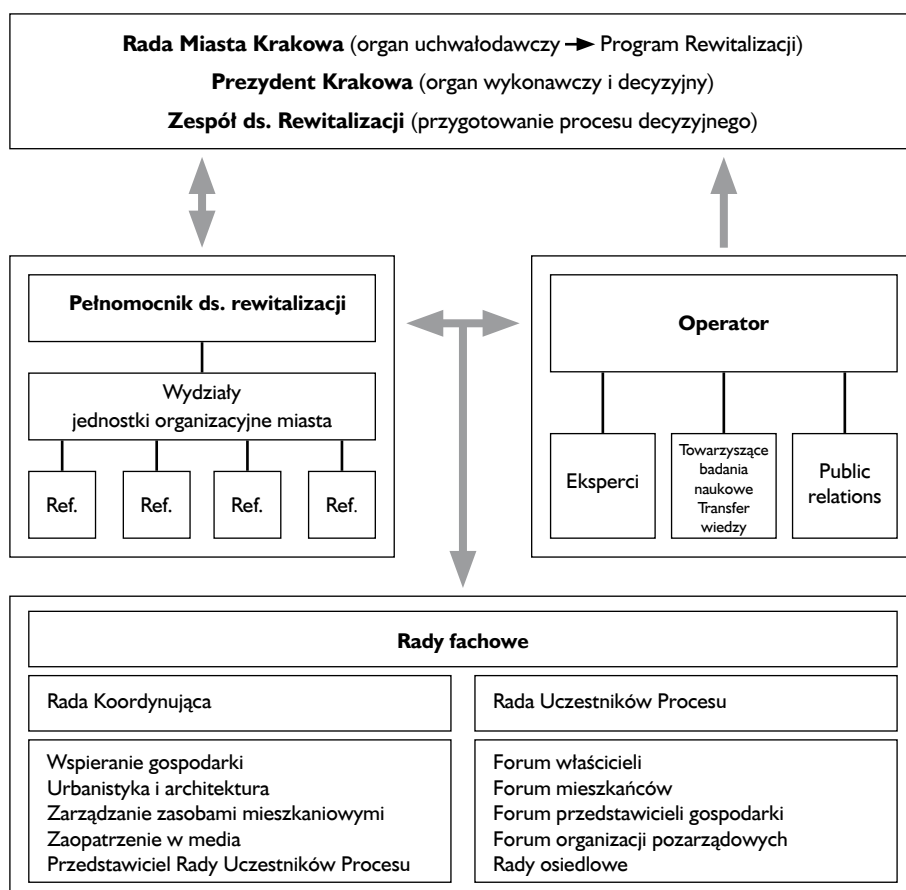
**Rada Miasta Krakowa** (organ uchwałodawczy → Program Rewitalizacji)
**Prezydent Krakowa** (organ wykonawczy i decyzyjny)
**Zespół ds. Rewitalizacji** (przygotowanie procesu decyzyjnego)

**Pełnomocnik ds. rewitalizacji**

Wydziały
jednostki organizacyjne miasta

Ref.
Ref.
Ref.
Ref.

**Operator**

Eksperci

Towarzyszące badania naukowe Transfer wiedzy

Public relations

**Rady fachowe**

Rada Koordynująca

Wspieranie gospodarki
Urbanistyka i architektura
Zarządzanie zasobami mieszkaniowymi
Zaopatrzenie w media
Przedstawiciel Rady Uczestników Procesu

Rada Uczestników Procesu

Forum właścicieli
Forum mieszkańców
Forum przedstawicieli gospodarki
Forum organizacji pozarządowych
Rady osiedlowe